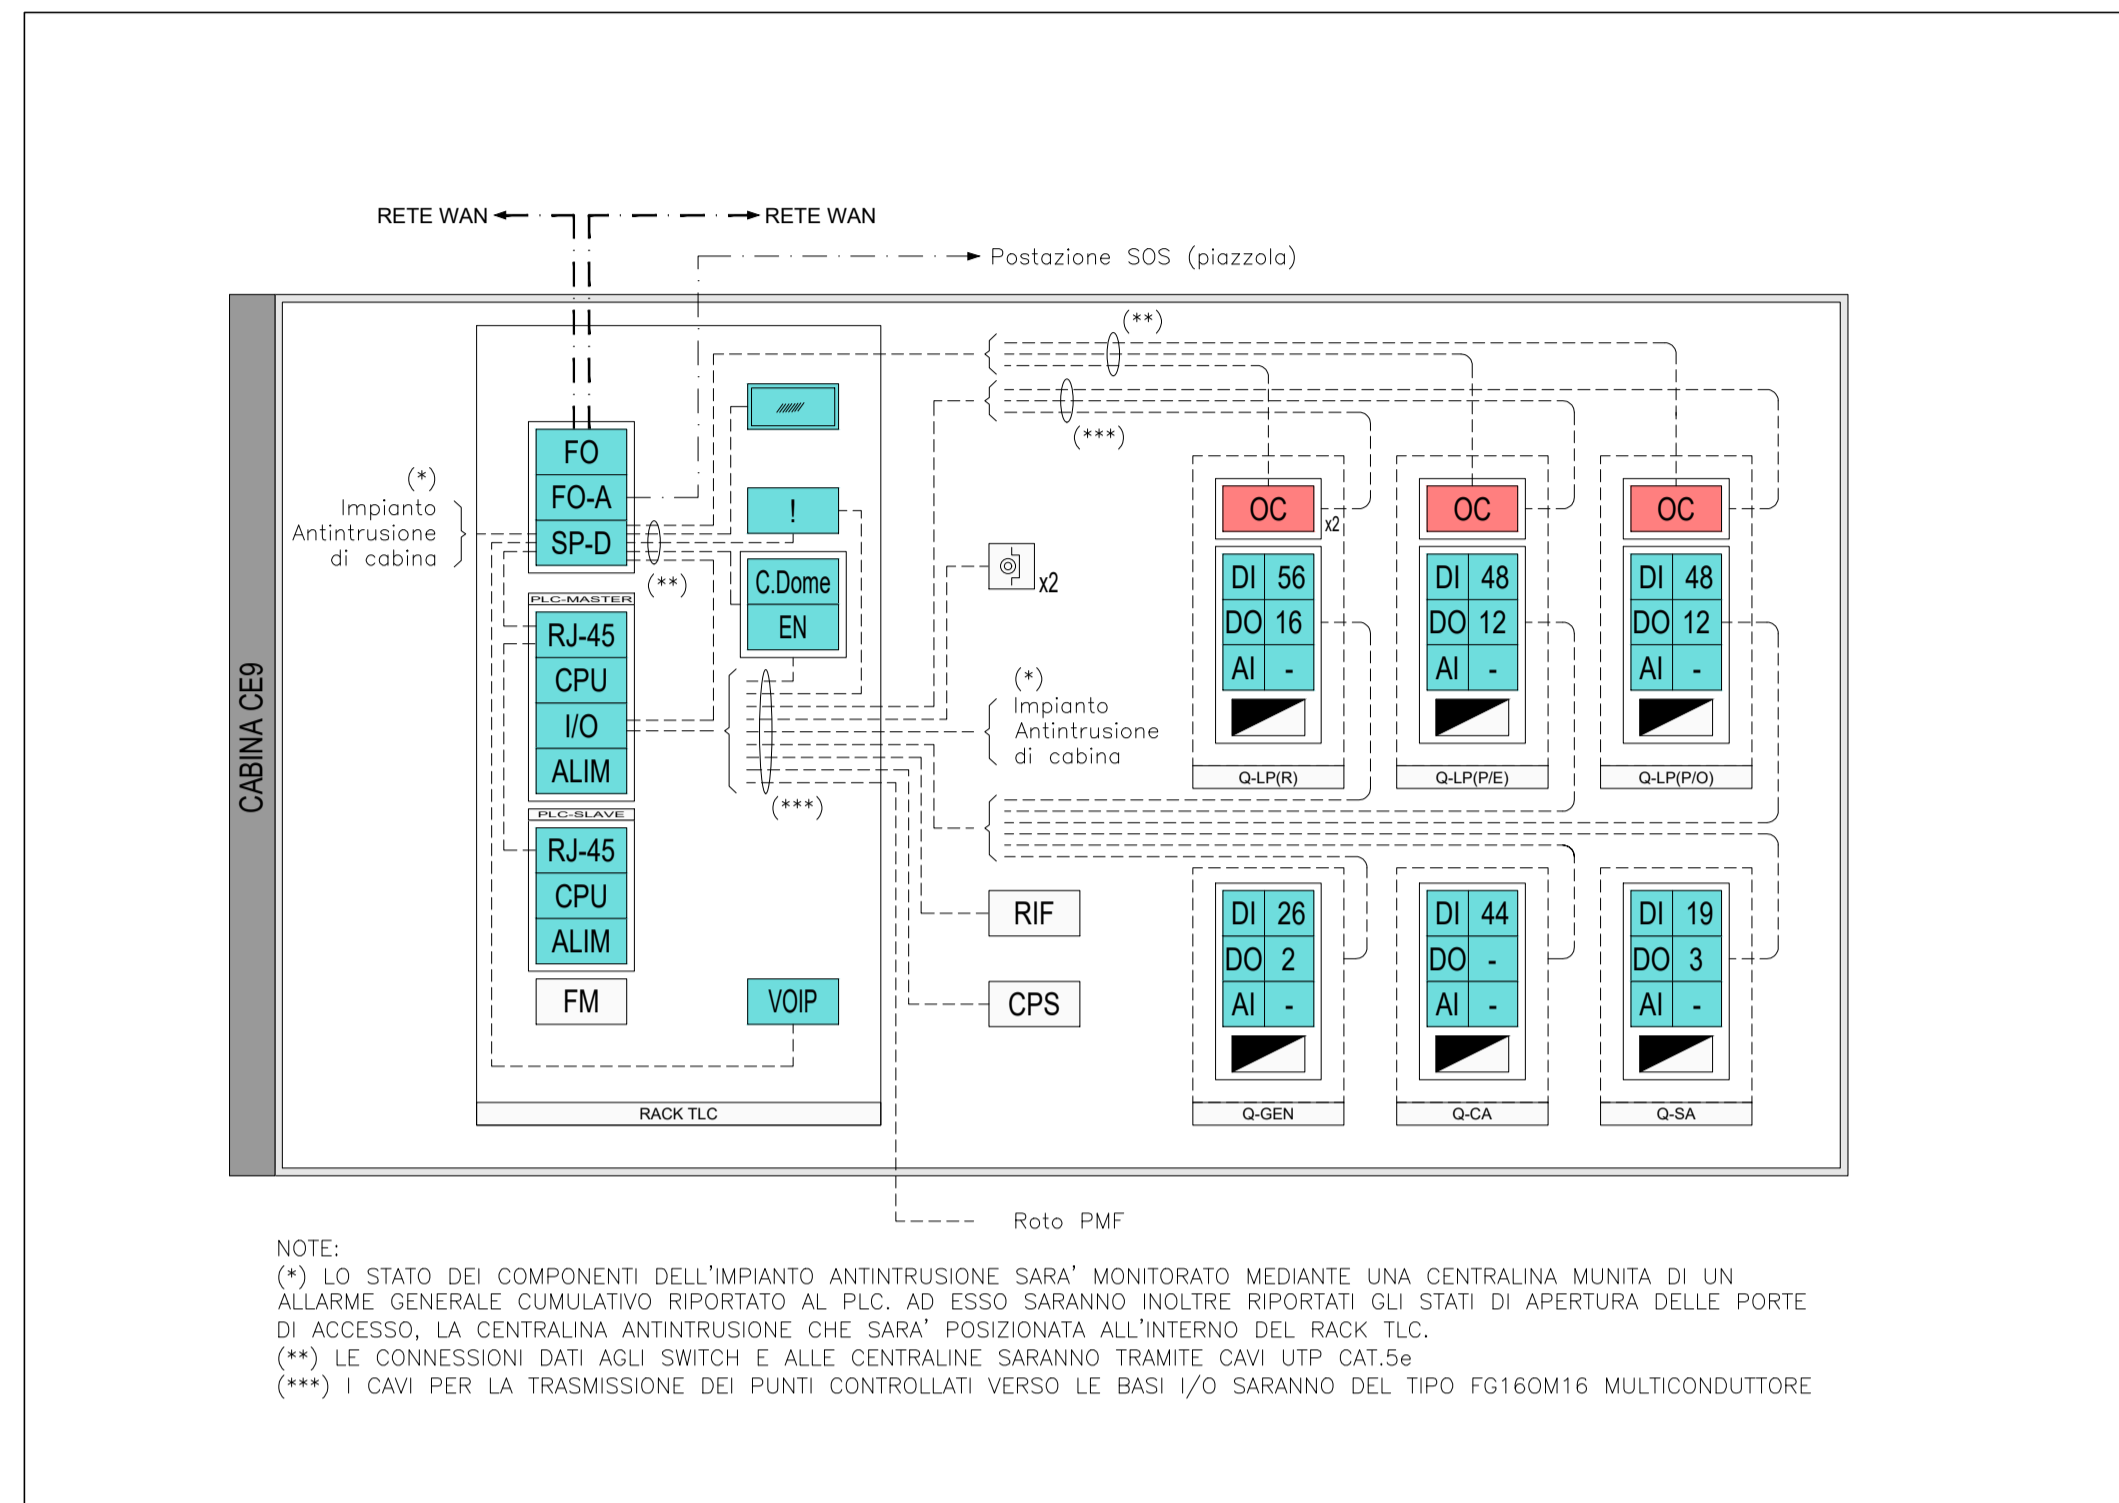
RETE WAN

RETE WAN

Postazione SOS (piazzola)

CABINA CE9

(*)
Impianto
Antintrusione
di cabina

FO
FO-A
SP-D

(**)

PLC-MASTER
RJ-45
CPU
I/O
ALIM

PLC-SLAVE
RJ-45
CPU
ALIM

FM

VOIP

!

C.Dome
EN

(***)

RACK TLC

(**)

(***)

x2

(*)
Impianto
Antintrusione
di cabina

RIF

CPS

| OC |
|---|

x2

| DI | 56 |
|---|---|
| DO | 16 |
| AI | - |

Q-LP(R)

| OC |
|---|

| DI | 48 |
|---|---|
| DO | 12 |
| AI | - |

Q-LP(P/E)

| OC |
|---|

| DI | 48 |
|---|---|
| DO | 12 |
| AI | - |

Q-LP(P/O)

| DI | 26 |
|---|---|
| DO | 2 |
| AI | - |

Q-GEN

| DI | 44 |
|---|---|
| DO | - |
| AI | - |

Q-CA

| DI | 19 |
|---|---|
| DO | 3 |
| AI | - |

Q-SA

Roto PMF

NOTE:
(*) LO STATO DEI COMPONENTI DELL'IMPIANTO ANTINTRUSIONE SARA' MONITORATO MEDIANTE UNA CENTRALINA MUNITA DI UN ALLARME GENERALE CUMULATIVO RIPORTATO AL PLC. AD ESSO SARANNO INOLTRE RIPORTATI GLI STATI DI APERTURA DELLE PORTE DI ACCESSO, LA CENTRALINA ANTINTRUSIONE CHE SARA' POSIZIONATA ALL'INTERNO DEL RACK TLC.
(**) LE CONNESSIONI DATI AGLI SWITCH E ALLE CENTRALINE SARANNO TRAMITE CAVI UTP CAT.5e
(***) I CAVI PER LA TRASMISSIONE DEI PUNTI CONTROLLATI VERSO LE BASI I/O SARANNO DEL TIPO FG16OM16 MULTICONDUTTORE